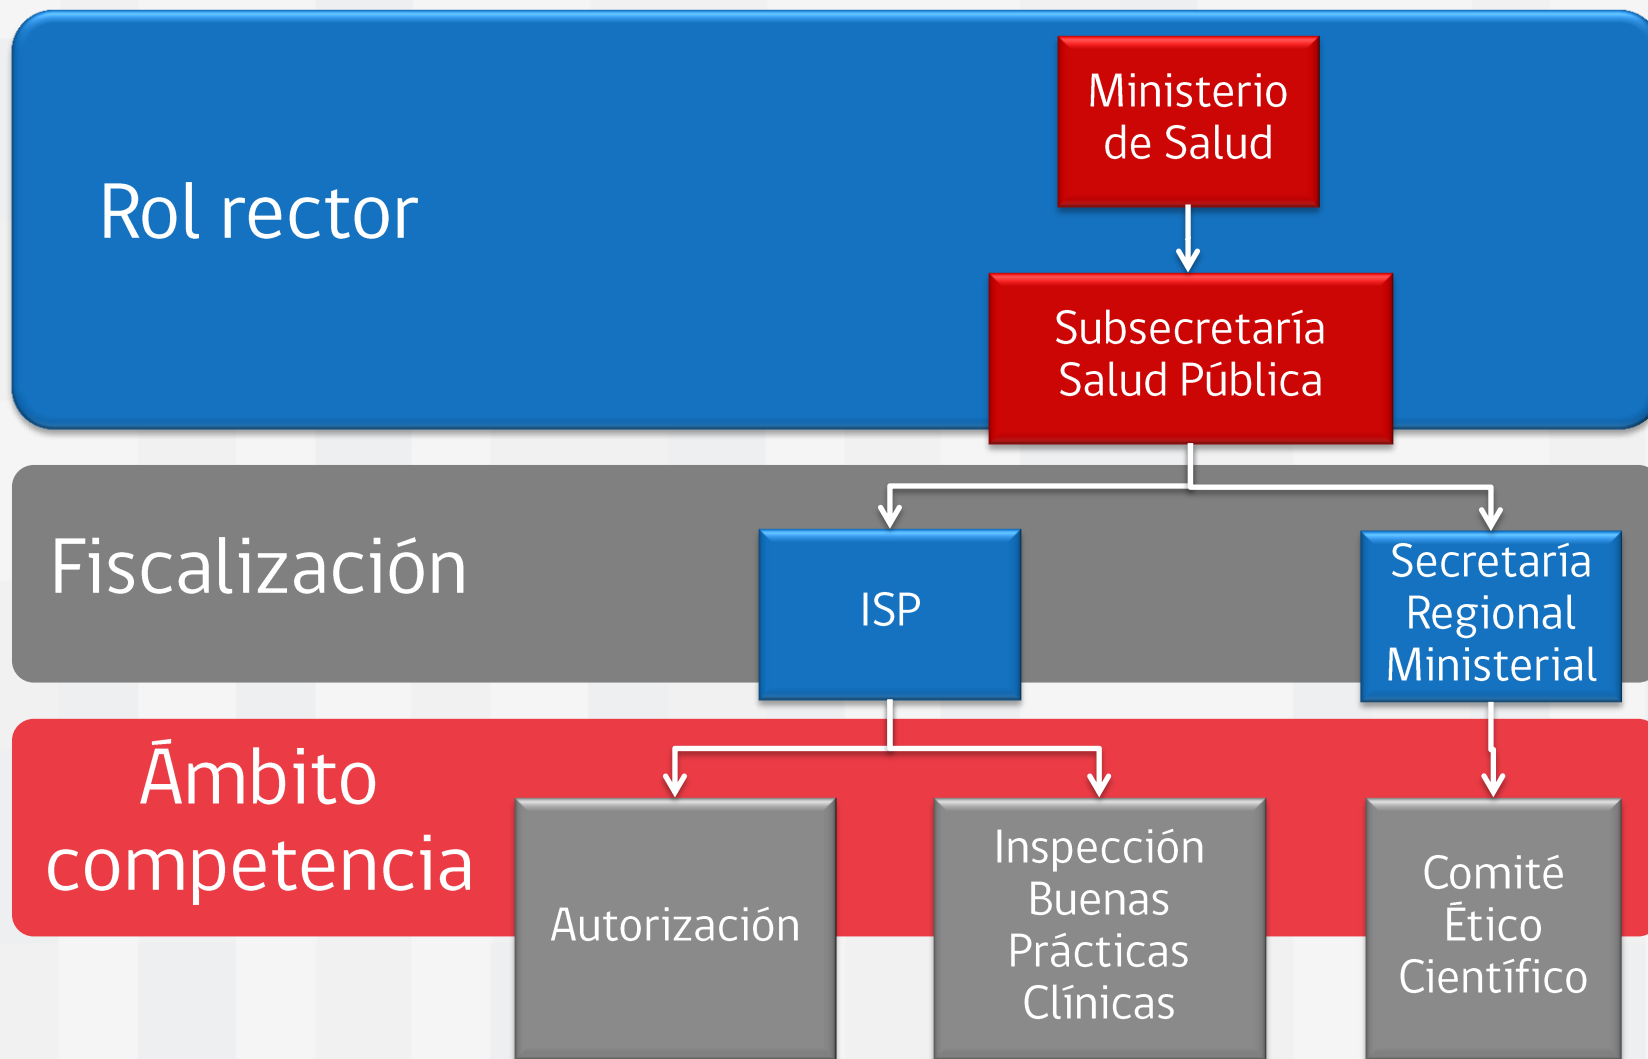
Rol rector

Ministerio de Salud

Subsecretaría Salud Pública

Fiscalización

ISP

Secretaría Regional Ministerial

Ámbito competencia

Autorización

Inspección Buenas Prácticas Clínicas

Comité Ético Científico